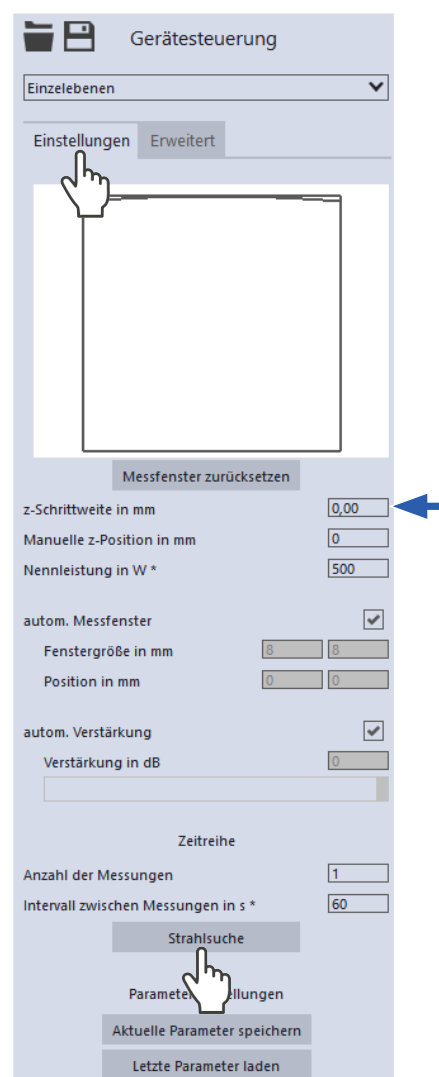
Gerätesteuerung

Einzelebenen

Einstellungen Erweitert

Messfenster zurücksetzen

z-Schrittweite in mm 0,00

Manuelle z-Position in mm 0

Nennleistung in W * 500

autom. Messfenster

Fenstergröße in mm 8 8

Position in mm 0 0

autom. Verstärkung

Verstärkung in dB 0

Zeitreihe

Anzahl der Messungen 1

Intervall zwischen Messungen in s * 60

Strahlsuche

Paramete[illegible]ellungen

Aktuelle Parameter speichern

Letzte Parameter laden